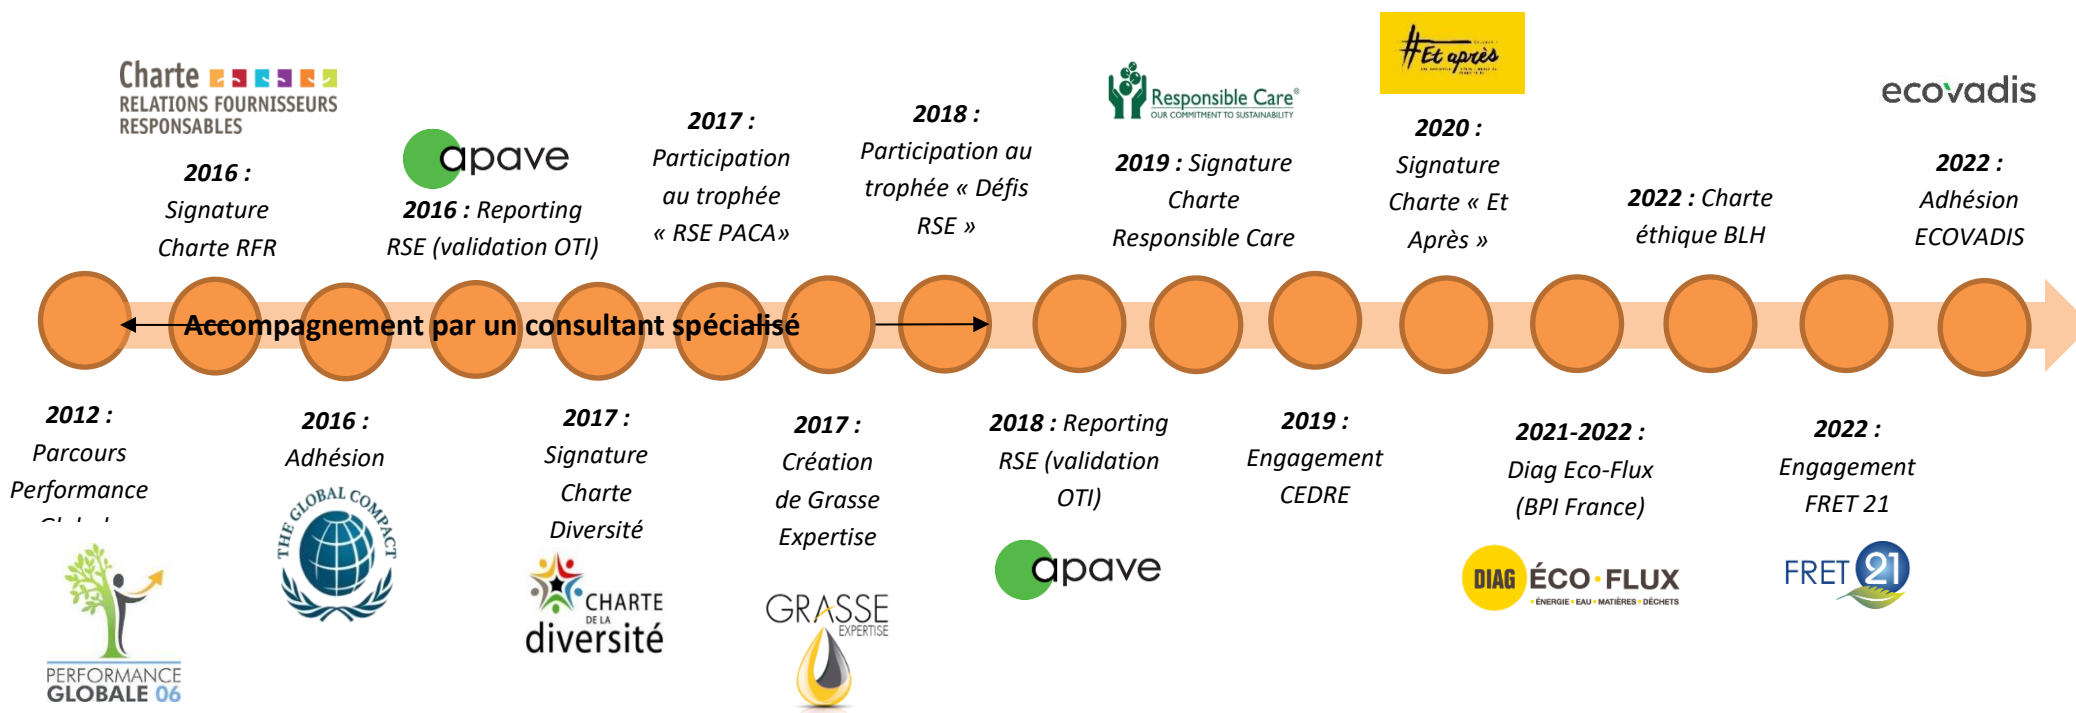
Charte
RELATIONS FOURNISSEURS RESPONSABLES

**2016 :** Signature Charte RFR

apave

**2016 :** Reporting RSE (validation OTI)

**2017 :** Participation au trophée « RSE PACA»

**2018 :** Participation au trophée « Défis RSE »

Responsible Care
OUR COMMITMENT TO SUSTAINABILITY

**2019 :** Signature Charte Responsible Care

#Et après

**2020 :** Signature Charte « Et Après »

**2022 :** Charte éthique BLH

ecovadis

**2022 :** Adhésion ECOVADIS

Accompagnement par un consultant spécialisé

**2012 :** Parcours Performance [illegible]

PERFORMANCE GLOBALE 06

**2016 :** Adhésion

THE GLOBAL COMPACT

**2017 :** Signature Charte Diversité

CHARTE DE LA diversité

**2017 :** Création de Grasse Expertise

GRASSE EXPERTISE

**2018 :** Reporting RSE (validation OTI)

apave

**2019 :** Engagement CEDRE

**2021-2022 :** Diag Eco-Flux (BPI France)

DIAG ÉCO·FLUX
ÉNERGIE · EAU · MATIÈRES · DÉCHETS

**2022 :** Engagement FRET 21

FRET 21